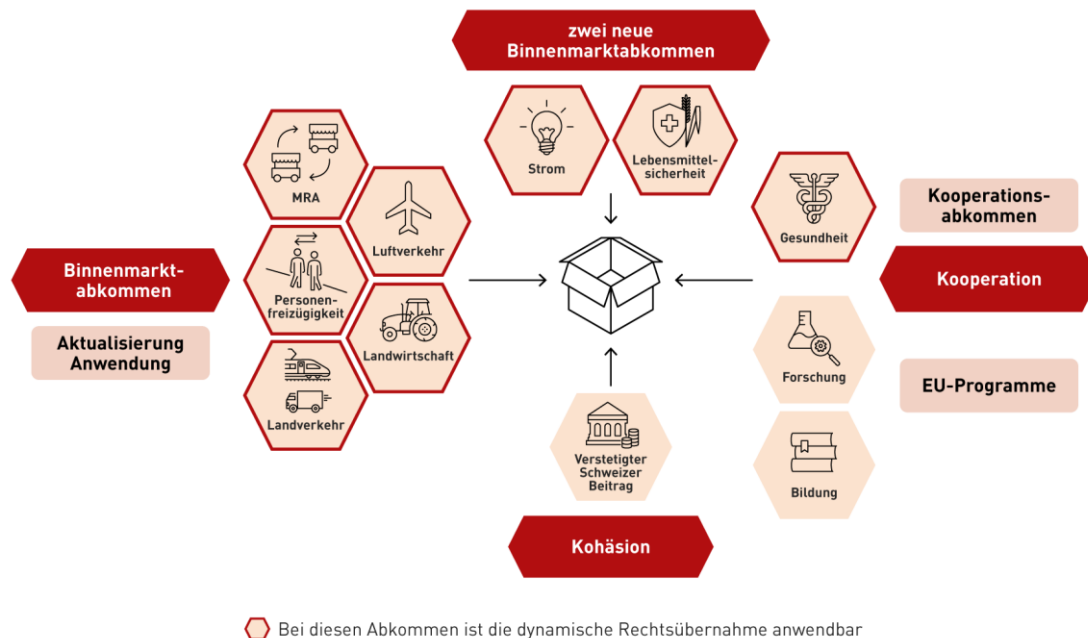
zwei neue Binnenmarktabkommen

Strom

Lebensmittelsicherheit

MRA

Luftverkehr

Binnenmarktabkommen

Aktualisierung Anwendung

Personenfreizügigkeit

Landwirtschaft

Landverkehr

Gesundheit

Kooperationsabkommen

Kooperation

Forschung

EU-Programme

Bildung

Verstetigter Schweizer Beitrag

Kohäsion

Bei diesen Abkommen ist die dynamische Rechtsübernahme anwendbar